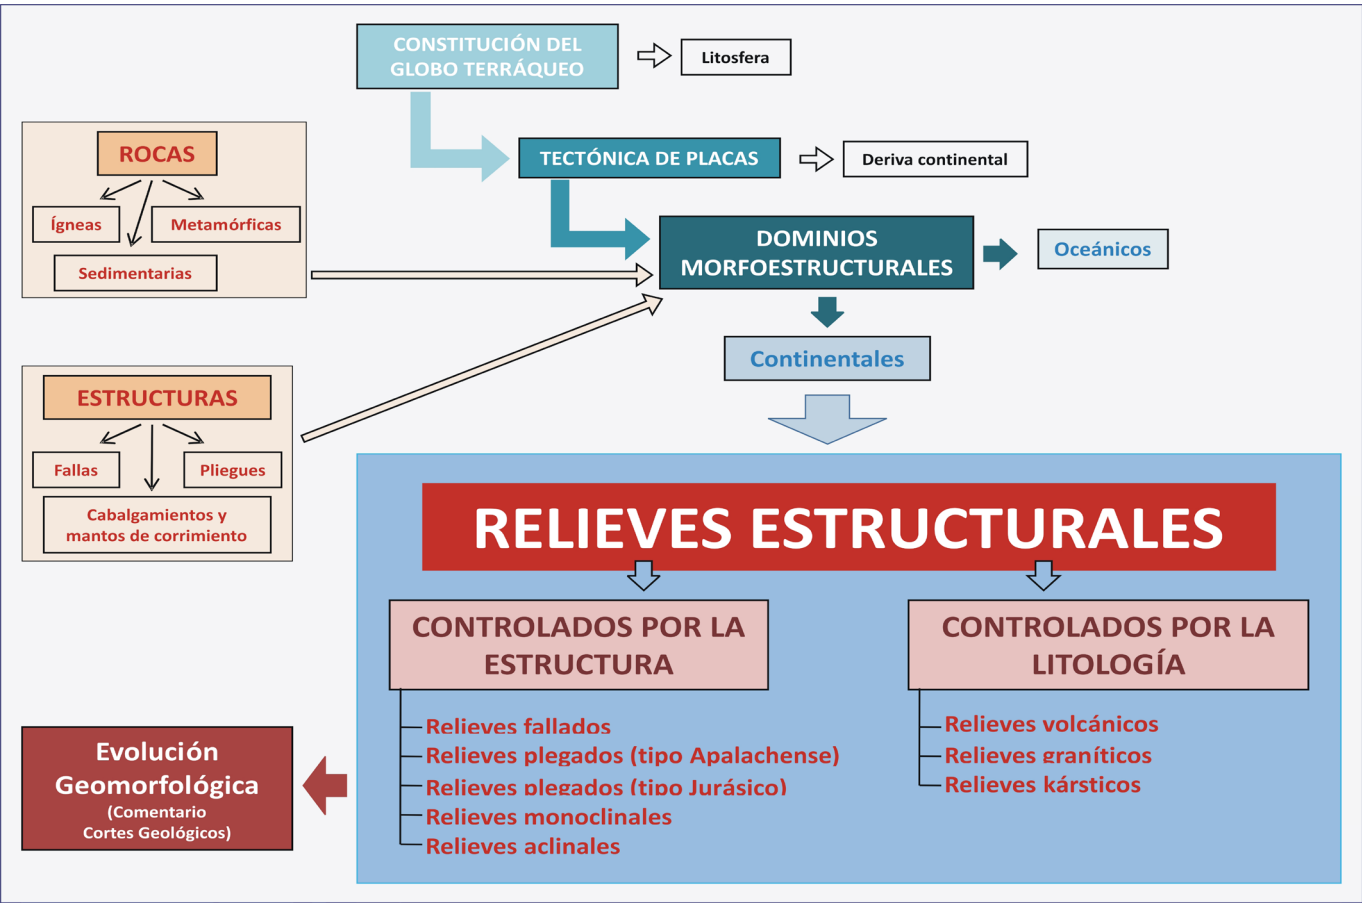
CONSTITUCIÓN DEL GLOBO TERRÁQUEO

Litosfera

TECTÓNICA DE PLACAS

Deriva continental

ROCAS

Ígneas

Metamórficas

Sedimentarias

DOMINIOS MORFOESTRUCTURALES

Oceánicos

Continentales

ESTRUCTURAS

Fallas

Pliegues

Cabalgamientos y mantos de corrimiento

RELIEVES ESTRUCTURALES

CONTROLADOS POR LA ESTRUCTURA

Relieves fallados
Relieves plegados (tipo Apalachense)
Relieves plegados (tipo Jurásico)
Relieves monoclinales
Relieves aclinales

CONTROLADOS POR LA LITOLOGÍA

Relieves volcánicos
Relieves graníticos
Relieves kársticos

Evolución Geomorfológica
(Comentario Cortes Geológicos)